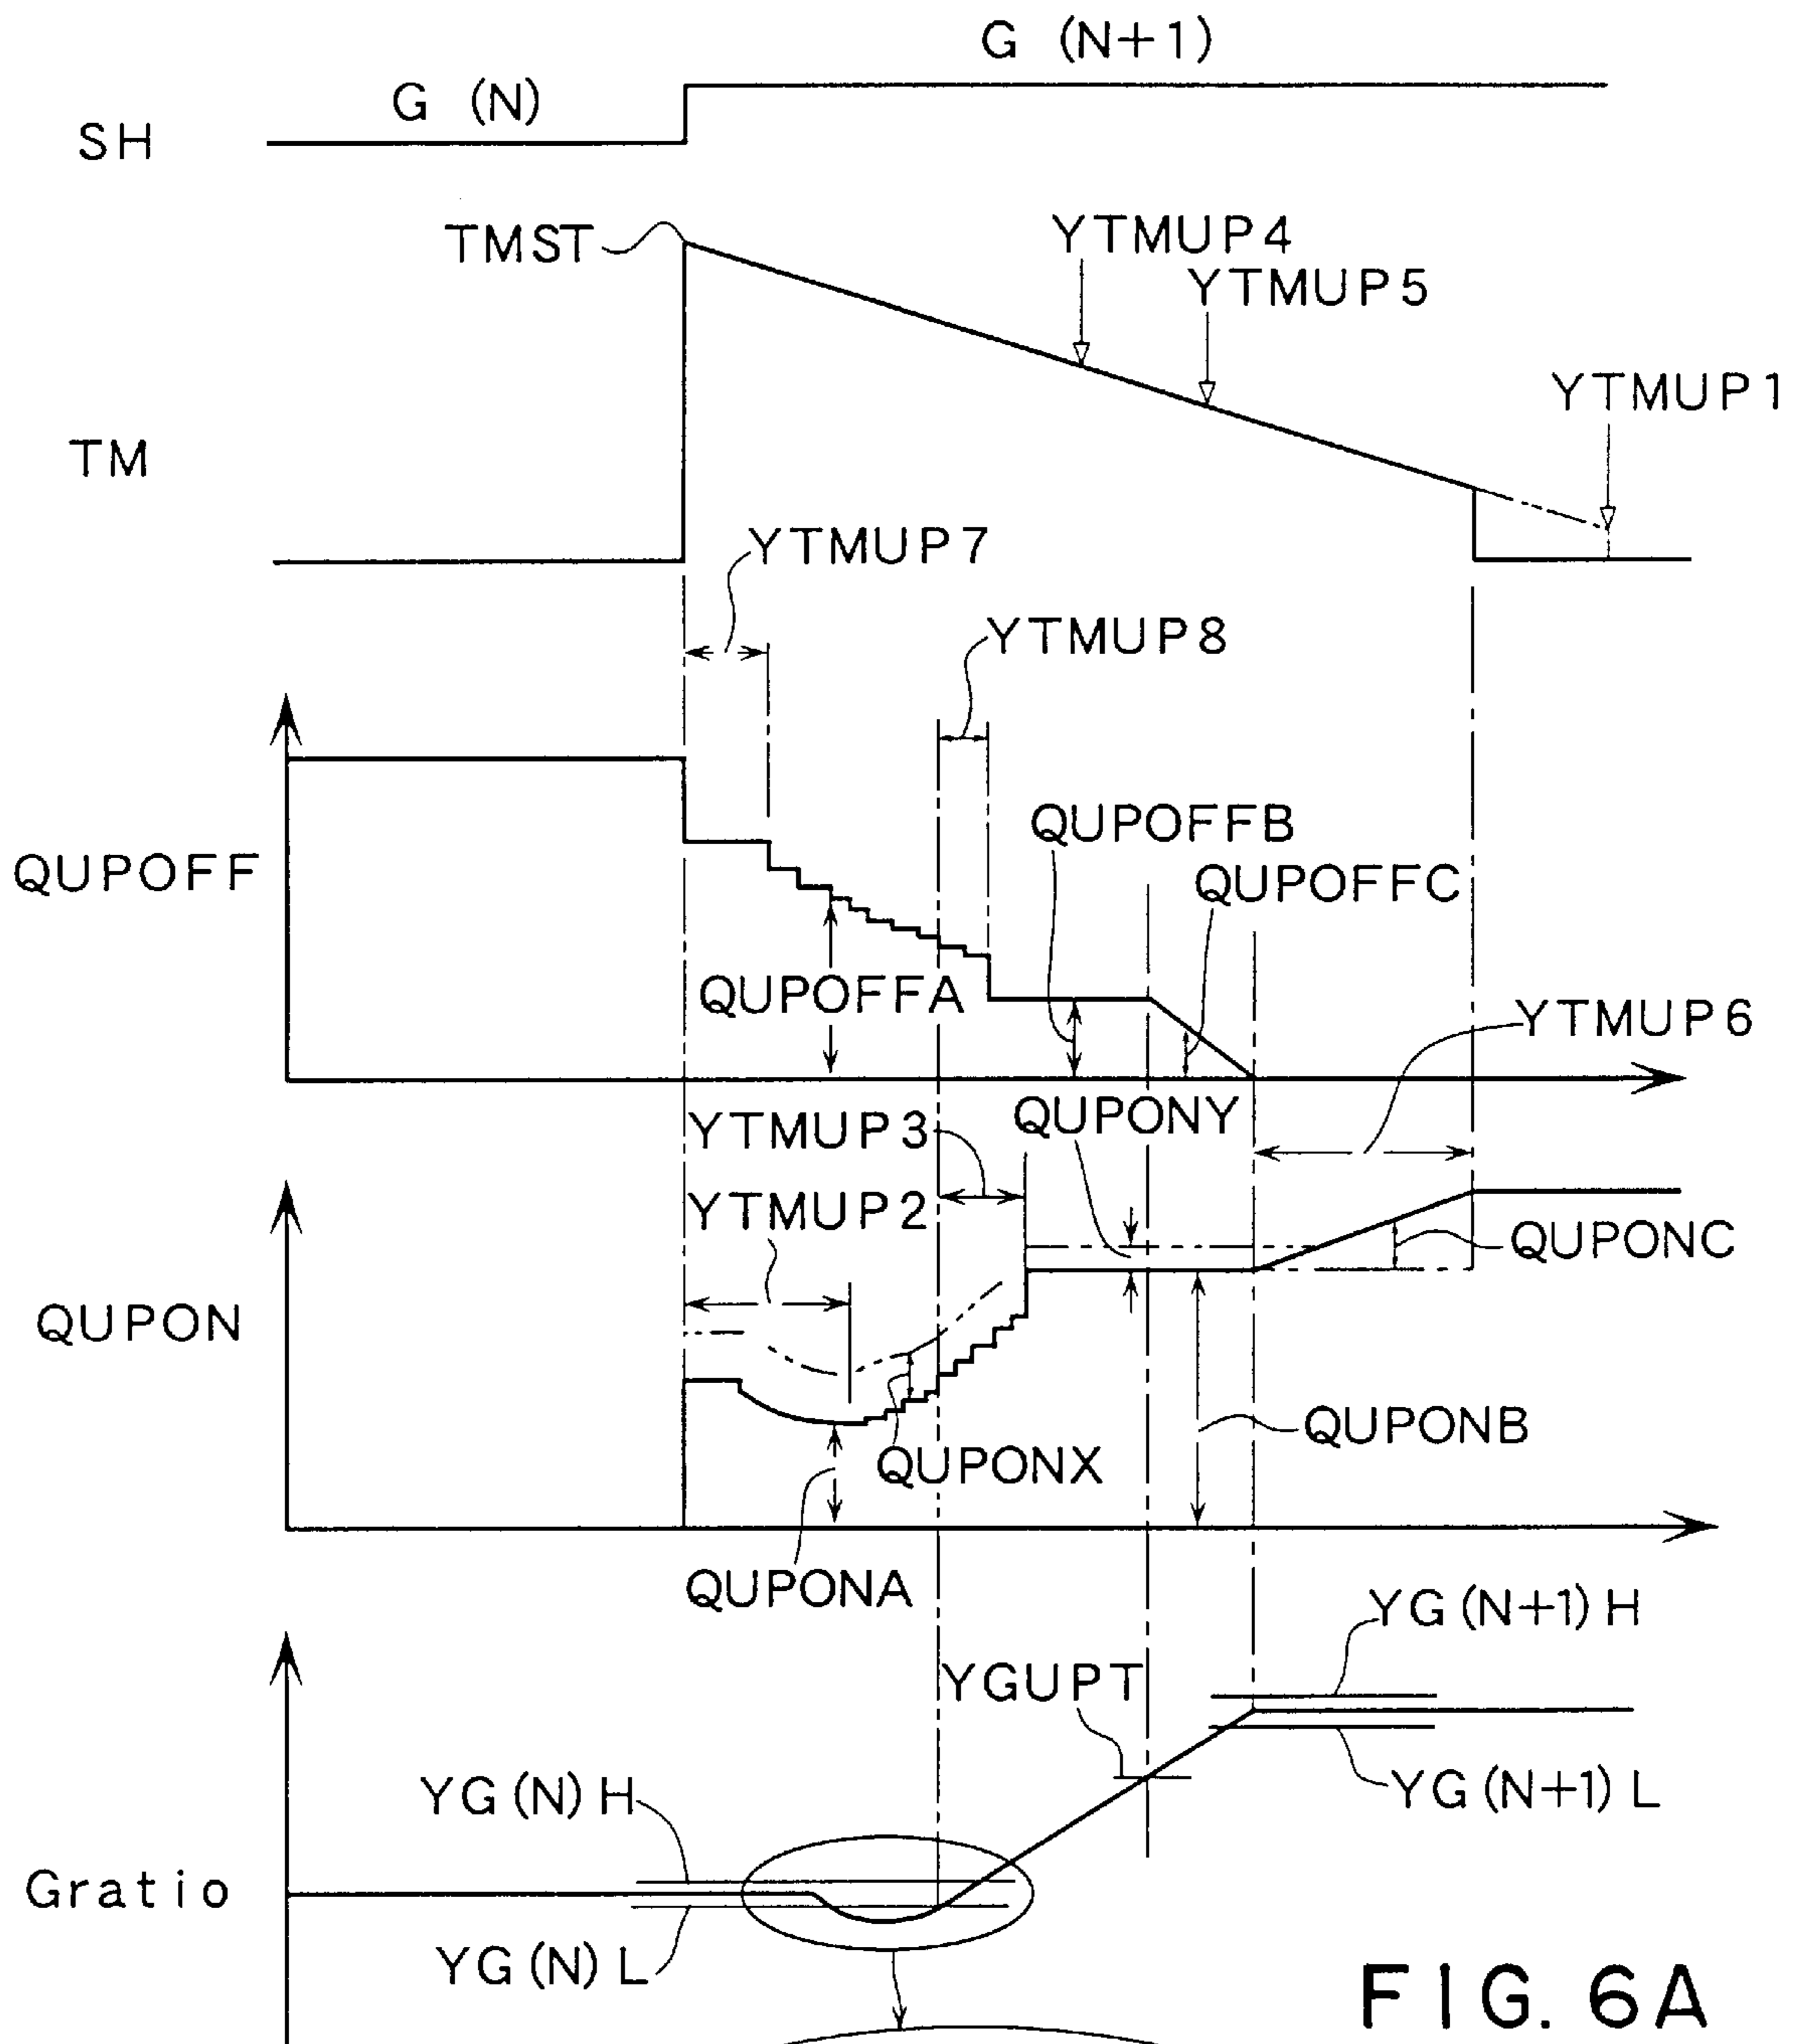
G (N+1)

SH

G (N)

TMST

YTMUP4

YTMUP5

YTMUP1

TM

YTMUP7

YTMUP8

QUPOFFB

QUPOFF

QUPOFFC

QUPOFFA

YTMUP6

QUPONY

YTMUP3

YTMUP2

QUPONC

QUPON

QUPONB

QUPONX

QUPONA

YG (N+1) H

YGUPT

YG (N+1) L

YG (N) H

Gratio

YG (N) L

FIG. 6A